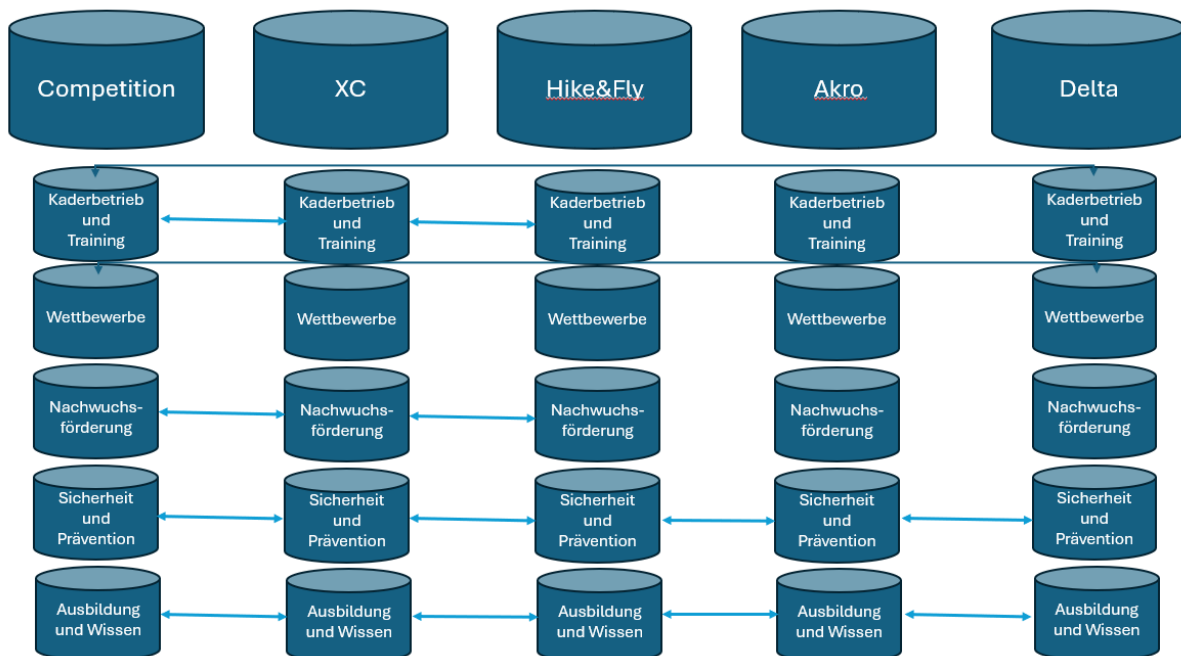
Competition

XC

Hike&Fly

Akro

Delta

Kaderbetrieb und Training

Kaderbetrieb und Training

Kaderbetrieb und Training

Kaderbetrieb und Training

Kaderbetrieb und Training

Wettbewerbe

Wettbewerbe

Wettbewerbe

Wettbewerbe

Wettbewerbe

Nachwuchsförderung

Nachwuchsförderung

Nachwuchsförderung

Nachwuchsförderung

Nachwuchsförderung

Sicherheit und Prävention

Sicherheit und Prävention

Sicherheit und Prävention

Sicherheit und Prävention

Sicherheit und Prävention

Ausbildung und Wissen

Ausbildung und Wissen

Ausbildung und Wissen

Ausbildung und Wissen

Ausbildung und Wissen